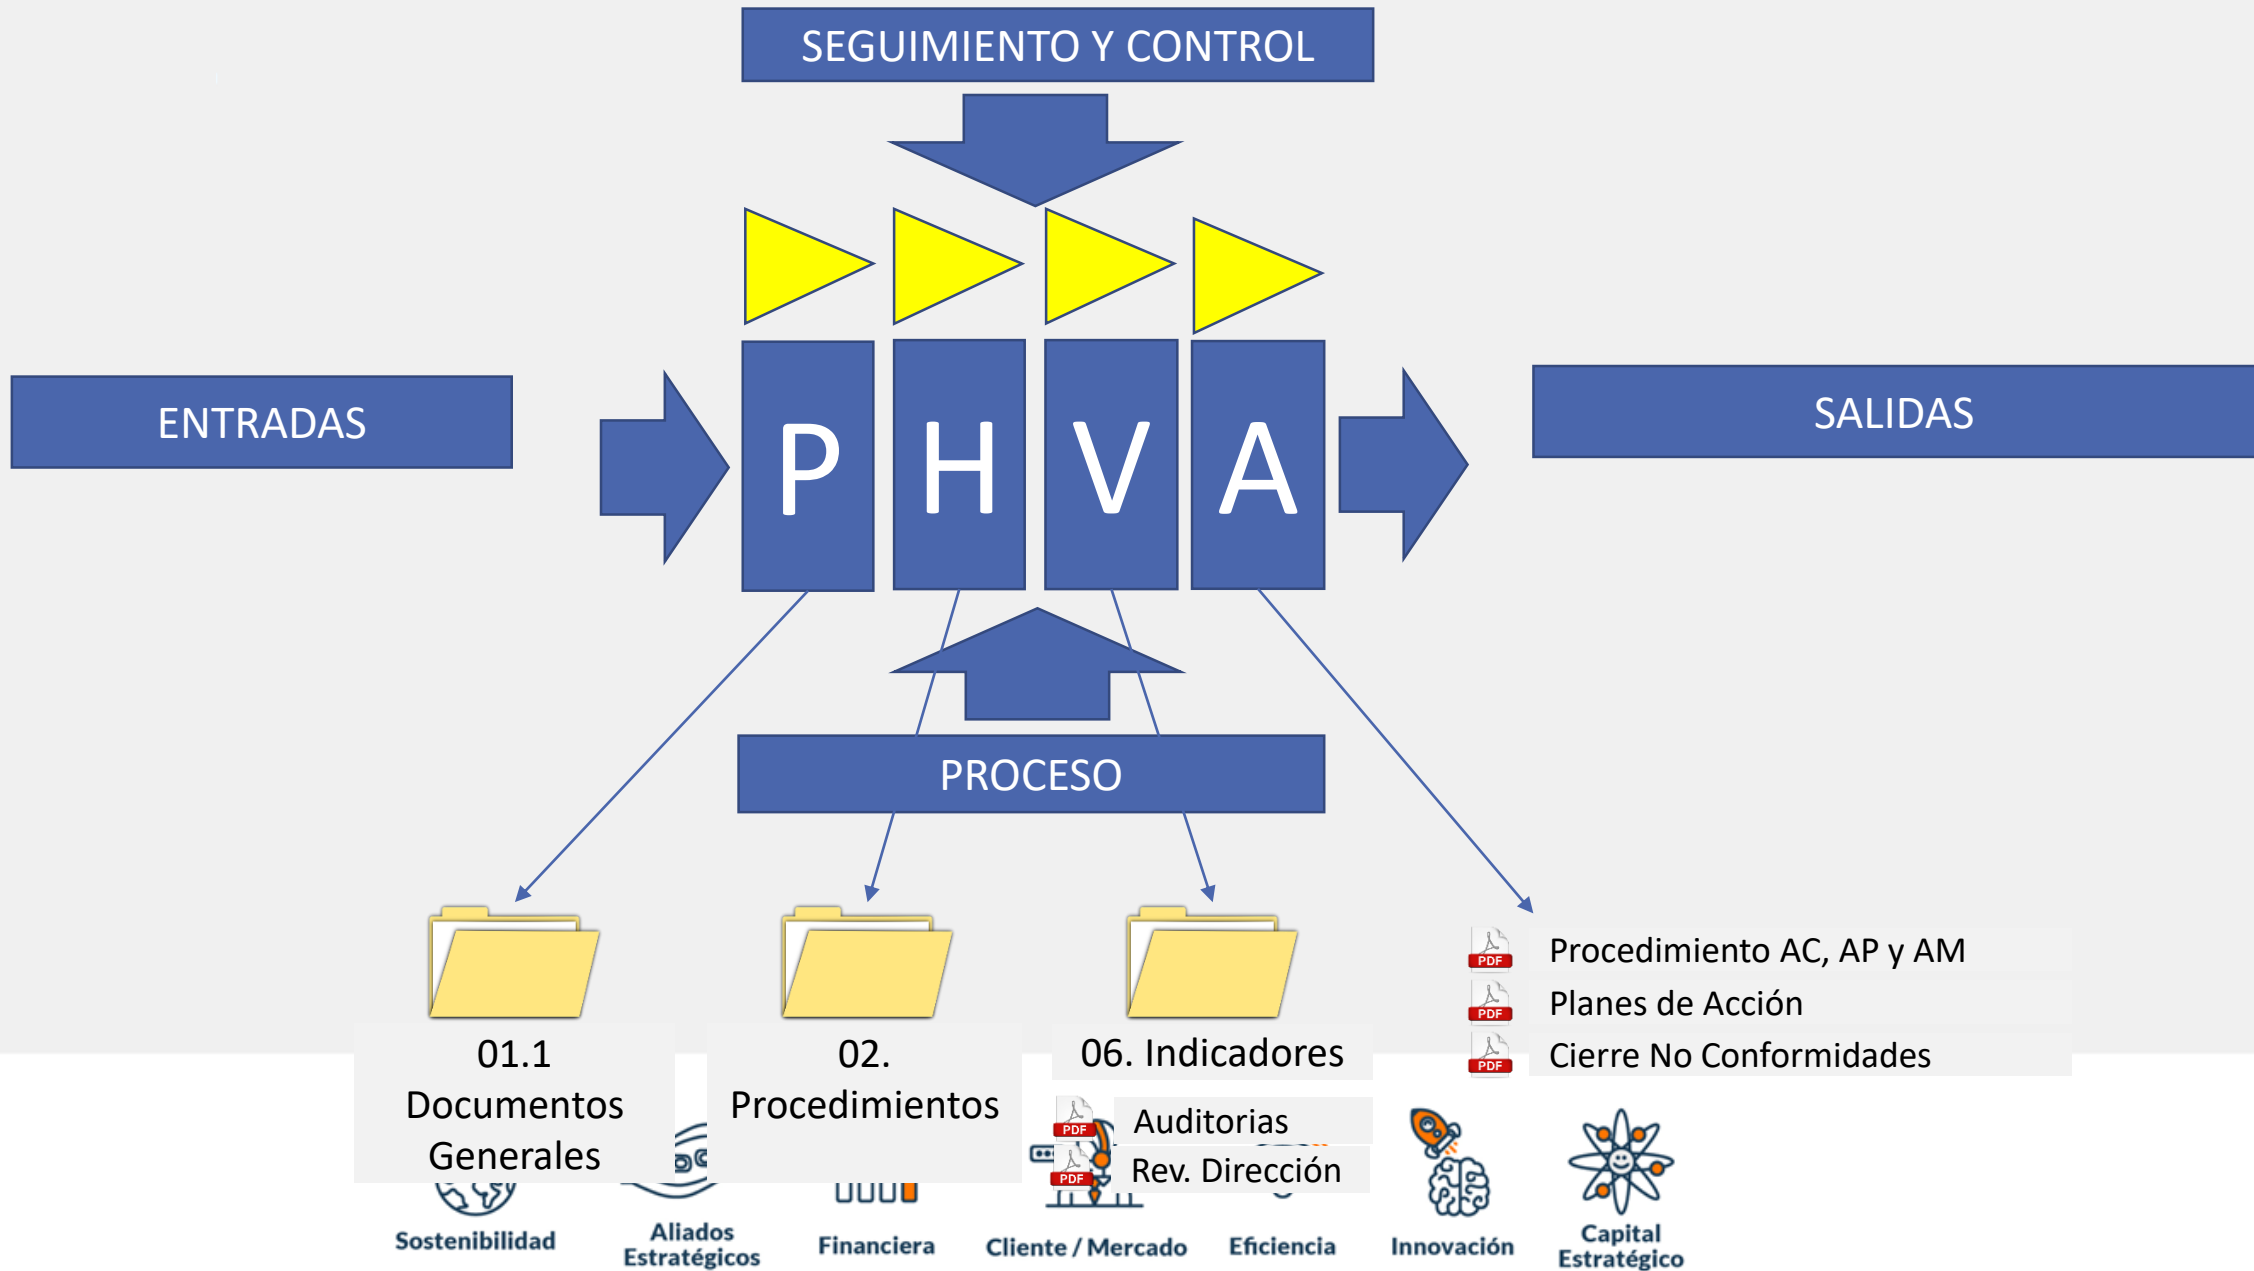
SEGUIMIENTO Y CONTROL

ENTRADAS

P H V A

SALIDAS

PROCESO

01.1 Documentos Generales

02. Procedimientos

06. Indicadores

PDF Auditorias

PDF Rev. Dirección

PDF Procedimiento AC, AP y AM

PDF Planes de Acción

PDF Cierre No Conformidades

Sostenibilidad

Aliados Estratégicos

Financiera

Cliente / Mercado

Eficiencia

Innovación

Capital Estratégico